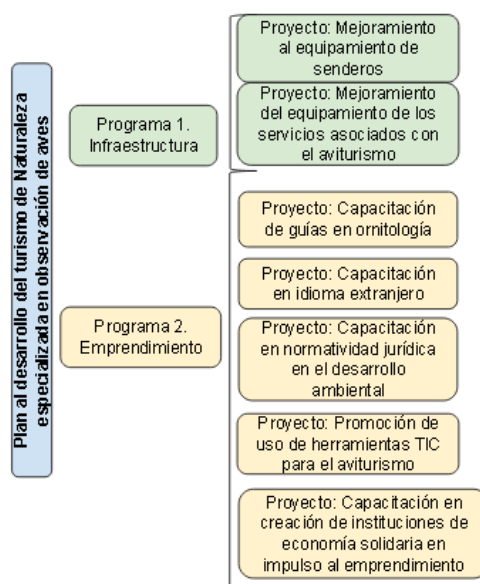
Plan al desarrollo del turismo de Naturaleza especializada en observación de aves

Programa 1. Infraestructura

Proyecto: Mejoramiento al equipamiento de senderos

Proyecto: Mejoramiento del equipamiento de los servicios asociados con el aviturismo

Programa 2. Emprendimiento

Proyecto: Capacitación de guías en ornitología

Proyecto: Capacitación en idioma extranjero

Proyecto: Capacitación en normatividad jurídica en el desarrollo ambiental

Proyecto: Promoción de uso de herramientas TIC para el aviturismo

Proyecto: Capacitación en creación de instituciones de economía solidaria en impulso al emprendimiento